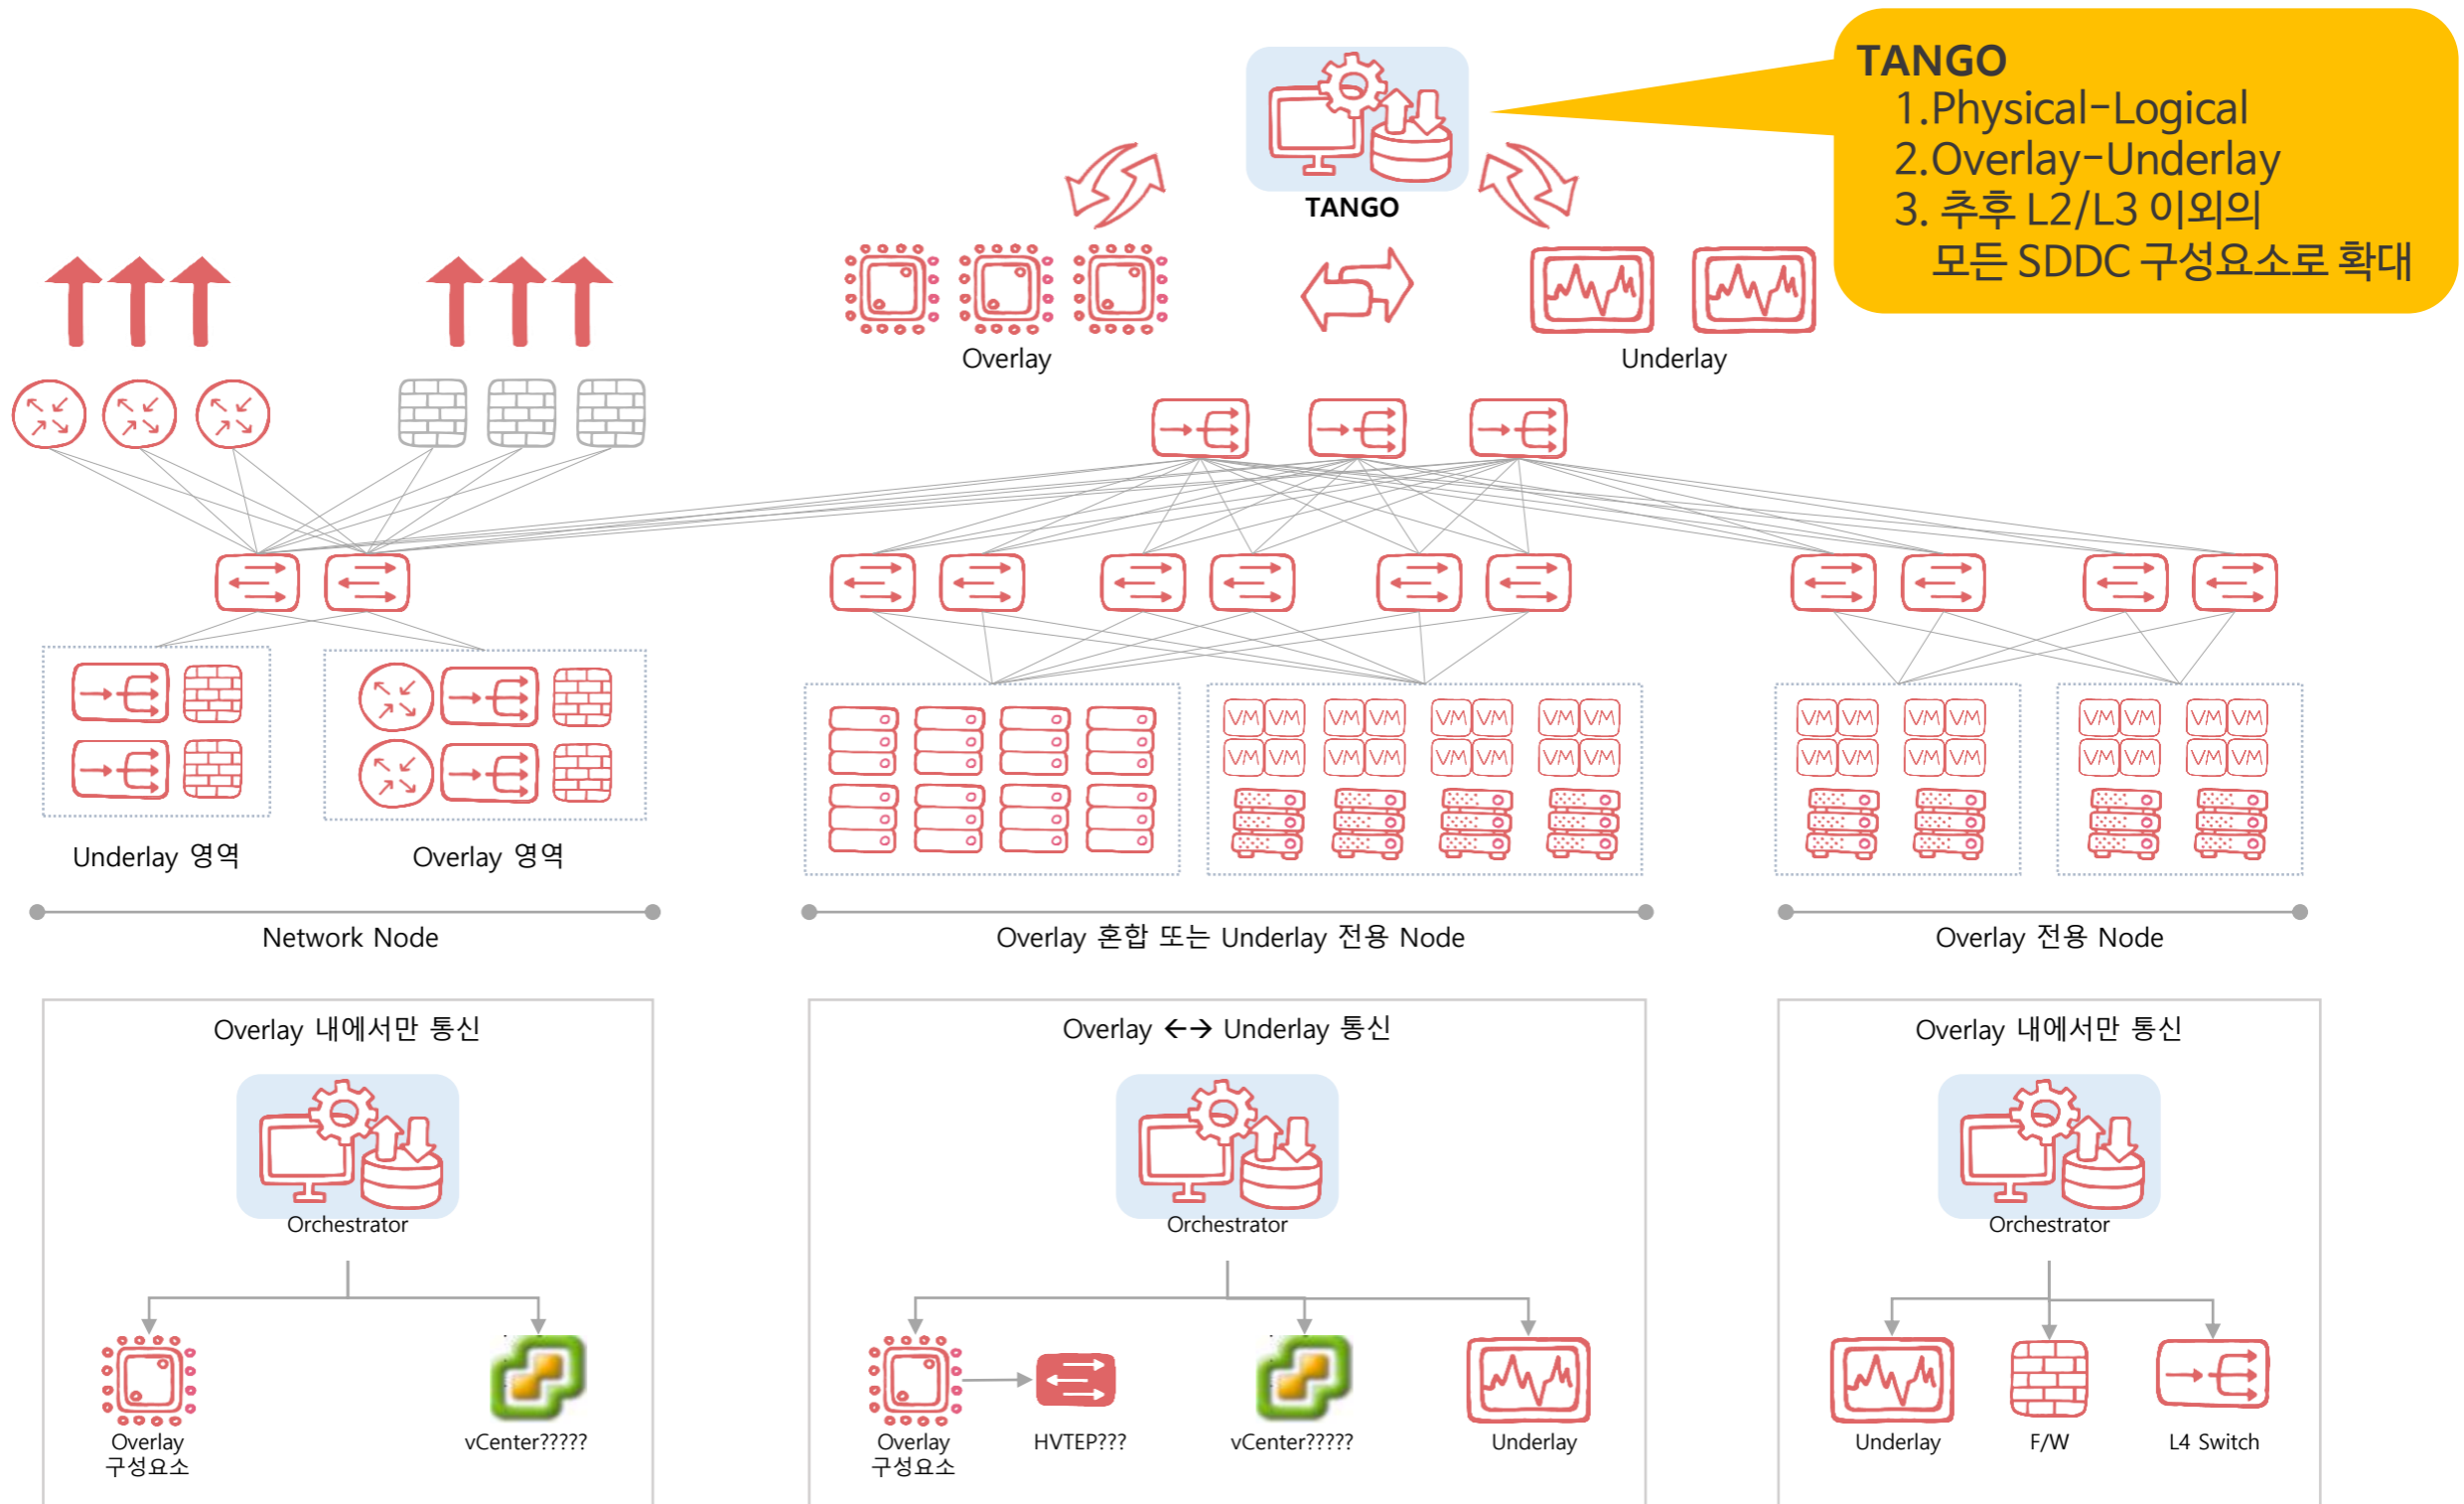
TANGO
1.Physical-Logical
2.Overlay-Underlay
3. 추후 L2/L3 이외의 모든 SDDC 구성요소로 확대

TANGO

Overlay

Underlay

VM VM VM VM VM VM VM VM VM VM VM VM VM VM VM VM

VM VM VM VM VM VM VM VM VM VM VM VM VM VM VM VM

Underlay 영역

Overlay 영역

Network Node

Overlay 혼합 또는 Underlay 전용 Node

Overlay 전용 Node

Overlay 내에서만 통신

Orchestrator

Overlay 구성요소

vCenter?????

Overlay <-> Underlay 통신

Orchestrator

Overlay 구성요소

HVTEP???

vCenter?????

Underlay

Overlay 내에서만 통신

Orchestrator

Underlay

F/W

L4 Switch